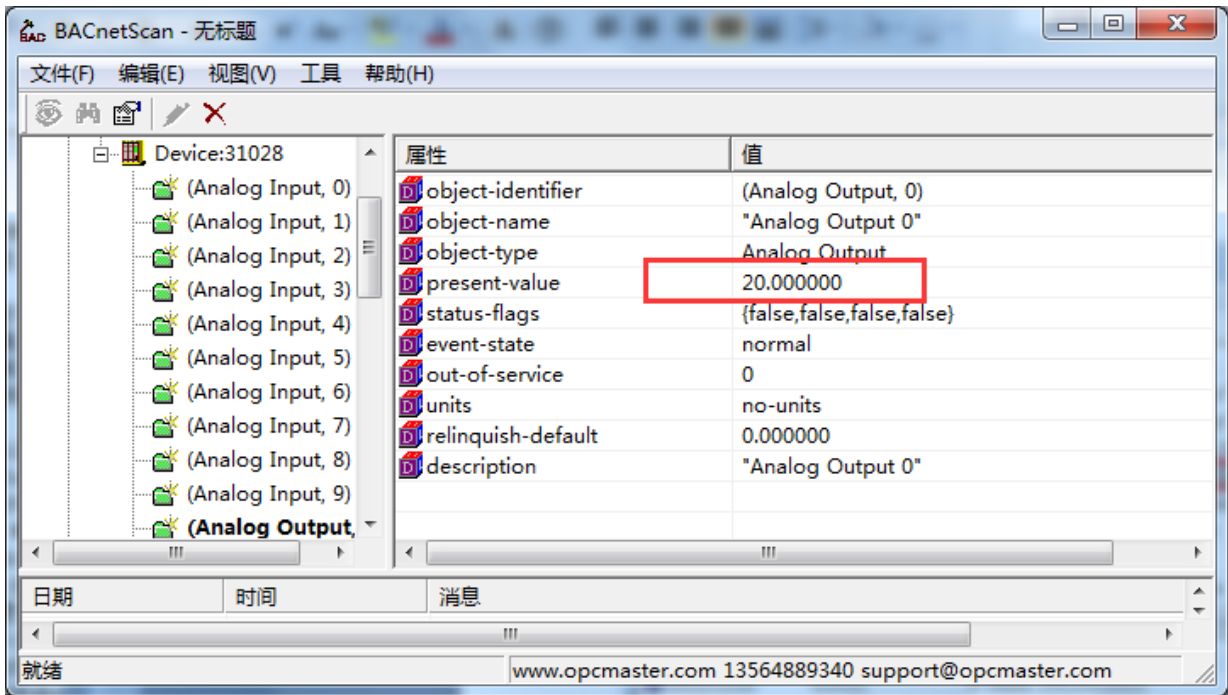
BACnetScan - 无标题

文件(F) 编辑(E) 视图(V) 工具 帮助(H)

Device:31028
(Analog Input, 0)
(Analog Input, 1)
(Analog Input, 2)
(Analog Input, 3)
(Analog Input, 4)
(Analog Input, 5)
(Analog Input, 6)
(Analog Input, 7)
(Analog Input, 8)
(Analog Input, 9)
(Analog Output,

| 属性 | 值 |
|---|---|
| object-identifier | (Analog Output, 0) |
| object-name | "Analog Output 0" |
| object-type | Analog Output |
| present-value | 20.000000 |
| status-flags | {false,false,false,false} |
| event-state | normal |
| out-of-service | 0 |
| units | no-units |
| relinquish-default | 0.000000 |
| description | "Analog Output 0" |

| 日期 | 时间 | 消息 |
|---|---|---|

就绪 www.opcmaster.com 13564889340 support@opcmaster.com